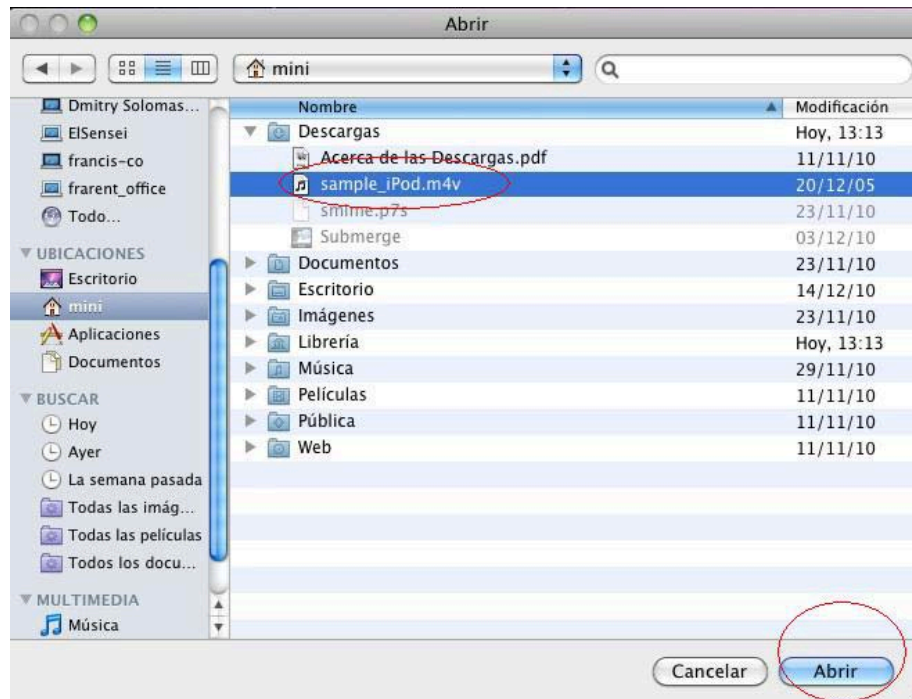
Abrir

mini

Dmitry Solomas...
ElSensei
francis-co
frarent_office
Todo...
UBICACIONES
Escritorio
mini
Aplicaciones
Documentos
BUSCAR
Hoy
Ayer
La semana pasada
Todas las imág...
Todas las películas
Todos los docu...
MULTIMEDIA
Música

| Nombre | Modificación |
|---|---|
| Descargas | Hoy, 13:13 |
| Acerca de las Descargas.pdf | 11/11/10 |
| sample_iPod.m4v | 20/12/05 |
| smime.p7s | 23/11/10 |
| Submerge | 03/12/10 |
| Documentos | 23/11/10 |
| Escritorio | 14/12/10 |
| Imágenes | 23/11/10 |
| Librería | Hoy, 13:13 |
| Música | 29/11/10 |
| Películas | 11/11/10 |
| Pública | 11/11/10 |
| Web | 11/11/10 |

Cancelar
Abrir